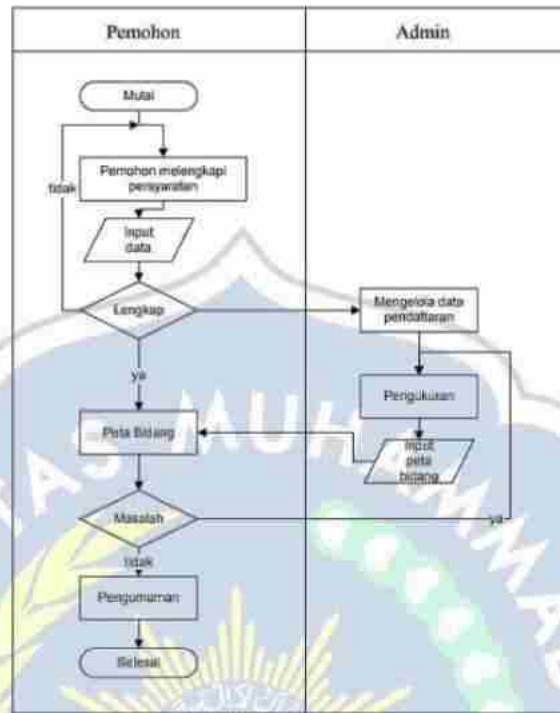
| Pemohon | Admin |
|---|---|

Mulai

Pemohon melengkapi persyaratan

tidak

Input data

Lengkap

ya

Peta Bidang

Masalah

tidak

Pengumuman

Selesai

Mengelola data pendaftaran

Pengukuran

Input peta bidang

ya

AS MUHAMMA